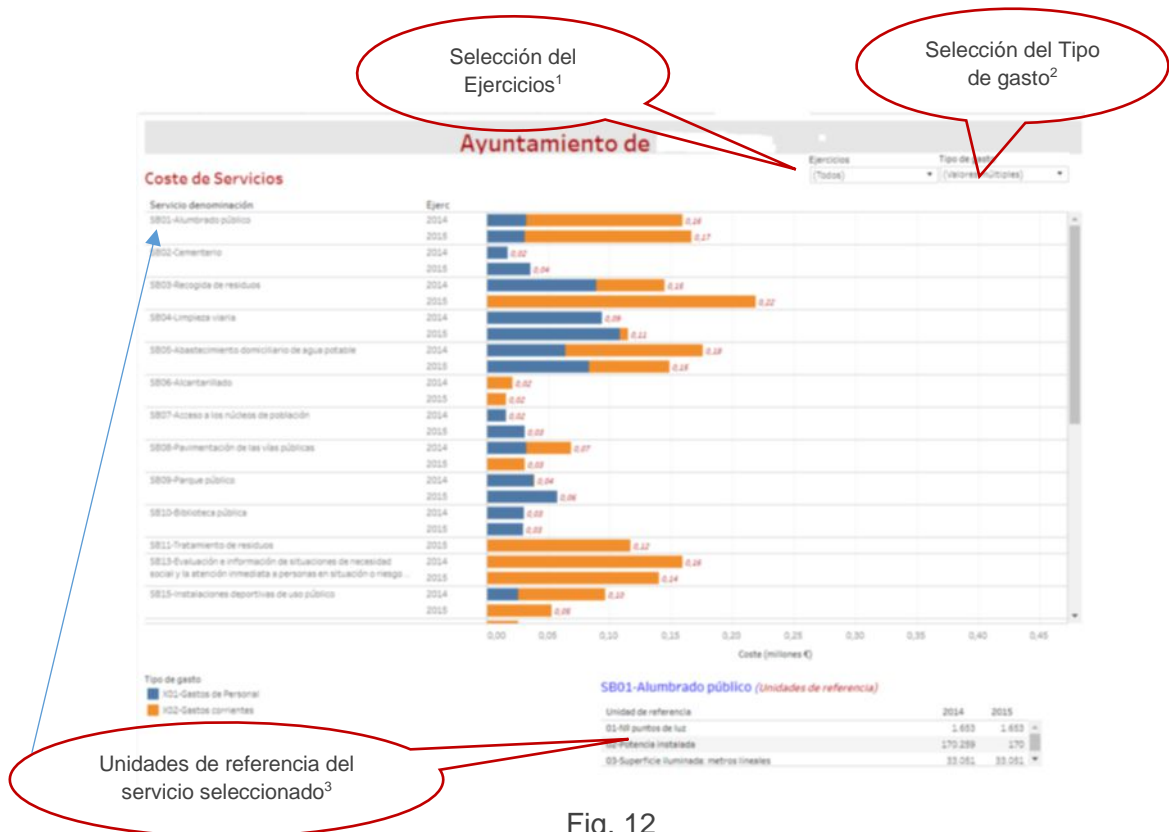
Selección del Ejercicios$^1$

Selección del Tipo de gasto$^2$

Ayuntamiento de

Coste de Servicios

Ejercicios
(Todos)

Tipo de gasto
(Valores múltiples)

| Servicio denominación | Ejerc | |
|---|---|---|
| SB01-Alumbrado público | 2014 | 0,16 |
| | 2015 | 0,17 |
| SB02-Cementerio | 2014 | 0,02 |
| | 2015 | 0,04 |
| SB03-Recogida de residuos | 2014 | 0,15 |
| | 2015 | 0,22 |
| SB04-Limpieza viaria | 2014 | 0,09 |
| | 2015 | 0,11 |
| SB05-Abastecimiento domiciliario de agua potable | 2014 | 0,18 |
| | 2015 | 0,15 |
| SB06-Alcantarillado | 2014 | 0,02 |
| | 2015 | 0,02 |
| SB07-Acceso a los núcleos de población | 2014 | 0,02 |
| | 2015 | 0,03 |
| SB08-Pavimentación de las vías públicas | 2014 | 0,07 |
| | 2015 | 0,03 |
| SB09-Parque público | 2014 | 0,04 |
| | 2015 | 0,06 |
| SB10-Biblioteca pública | 2014 | 0,03 |
| | 2015 | 0,03 |
| SB11-Tratamiento de residuos | 2015 | 0,12 |
| SB13-Evaluación e información de situaciones de necesidad social y la atención inmediata a personas en situación o riesgo ... | 2014 | 0,16 |
| | 2015 | 0,14 |
| SB15-Instalaciones deportivas de uso público | 2014 | 0,10 |
| | 2015 | 0,05 |

0,00 0,05 0,10 0,15 0,20 0,25 0,30 0,35 0,40 0,45

Coste (millones €)

Tipo de gasto
X01-Gastos de Personal
X02-Gastos corrientes

SB01-Alumbrado público (Unidades de referencia)

| Unidad de referencia | 2014 | 2015 |
|---|---|---|
| 01-Nº puntos de luz | 1.653 | 1.653 |
| 02-Potencia instalada | 170.289 | 170 |
| 03-Superficie iluminada: metros lineales | 33.061 | 33.061 |

Unidades de referencia del servicio seleccionado$^3$

Fig. 12